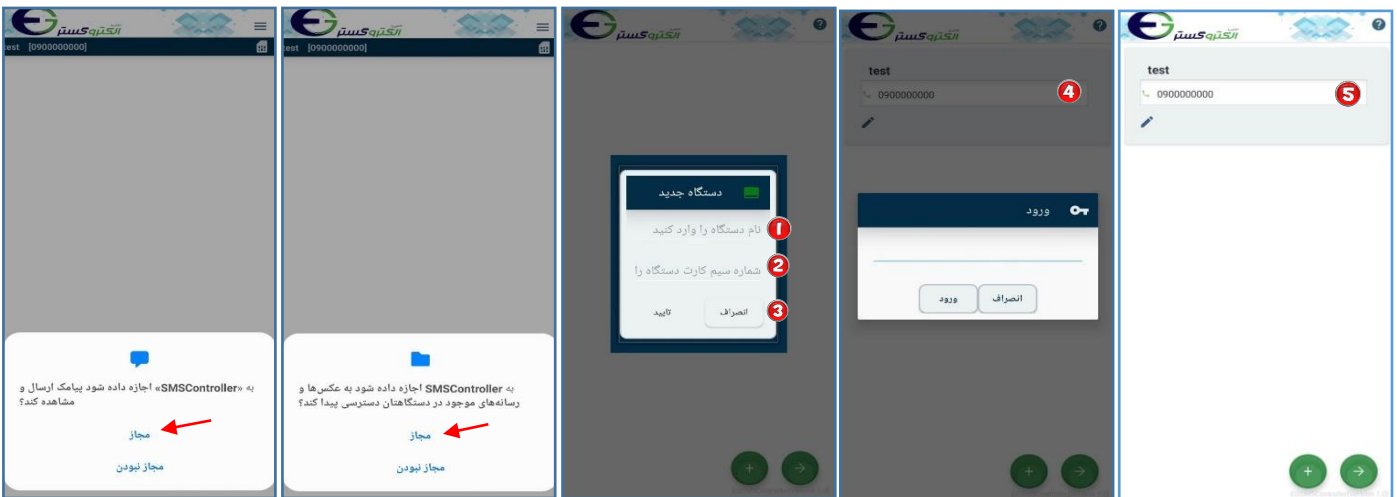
الکترو گستر

test [0900000000]

به «SMSController» اجازه داده شود پیامک ارسال و مشاهده کند؟

مجاز

مجاز نبودن

الکترو گستر

test [0900000000]

به SMSController اجازه داده شود به عکس‌ها و رسانه‌های موجود در دستگاهتان دسترسی پیدا کند؟

مجاز

مجاز نبودن

الکترو گستر

دستگاه جدید

1 نام دستگاه را وارد کنید

2 شماره سیم کارت دستگاه را

3 انصراف تایید

الکترو گستر

test

0900000000 4

ورود

انصراف ورود

الکترو گستر

test

0900000000 5